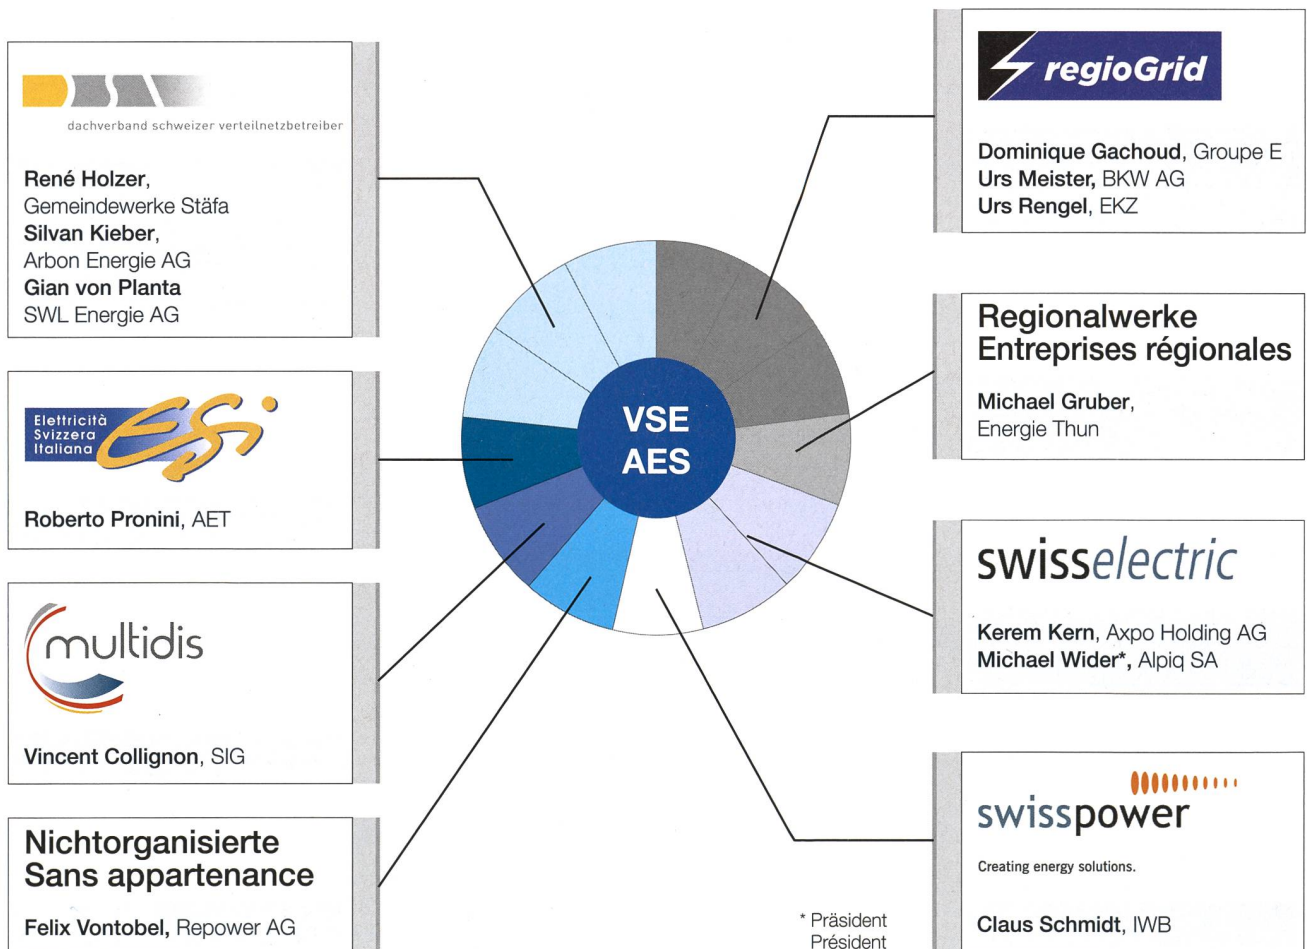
dachverband schweizer verteilnetzbetreiber

René Holzer, Gemeindewerke Stäfa
Silvan Kieber, Arbon Energie AG
Gian von Planta SWL Energie AG

Elettricità Svizzera Italiana

Roberto Pronini, AET

multidis

Vincent Collignon, SIG

Nichtorganisierte
Sans appartenance

Felix Vontobel, Repower AG

VSE
AES

regioGrid

Dominique Gachoud, Groupe E
Urs Meister, BKW AG
Urs Rengel, EKZ

Regionalwerke
Entreprises régionales

Michael Gruber, Energie Thun

swisselectric

Kerem Kern, Axpo Holding AG
Michael Wider*, Alpiq SA

swisspower

Creating energy solutions.

Claus Schmidt, IWB

* Präsident
Président